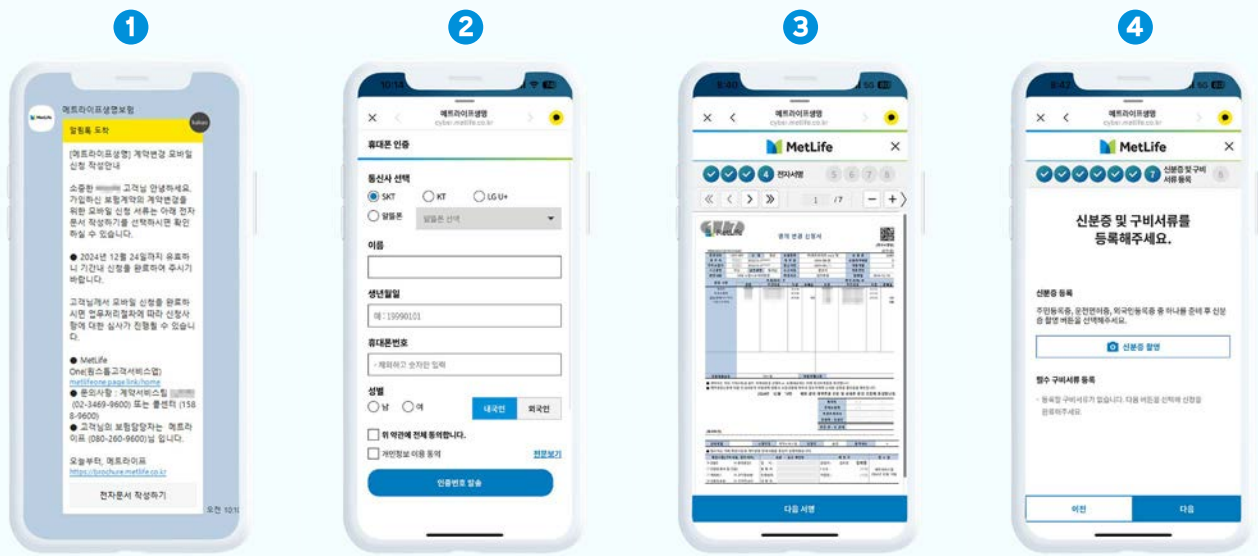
1

메트라이프생명보험
알림톡 도착
kakao

[메트라이프생명] 계약변경 모바일 신청 작성안내

소중한 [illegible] 고객님 안녕하세요. 가입하신 보험계약의 계약변경을 위한 모바일 신청 서류는 아래 전자문서 작성하기를 선택하시면 확인하실 수 있습니다.

● 2024년 12월 24일까지 유효하니 기간내 신청을 완료하여 주시기 바랍니다.

고객님께서 모바일 신청을 완료하시면 업무처리절차에 따라 신청사항에 대한 심사가 진행될 수 있습니다.

● MetLife One(원스톱고객서비스앱) metlifeone.page.link/home
● 문의사항 : 계약서비스팀 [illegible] (02-3469-9600) 또는 콜센터 (1588-9600)
● 고객님의 보험담당자는 메트라이프 (080-260-9600)님 입니다.

오늘부터, 메트라이프
https://brochure.metlife.co.kr

전자문서 작성하기
오전 10:1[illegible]

2

10:14
메트라이프생명
cyber.metlife.co.kr
휴대폰 인증
통신사 선택
SKT KT LG U+
알뜰폰 알뜰폰 선택
이름
생년월일
예) 19990101
휴대폰번호
- 제외하고 숫자만 입력
성별
남 여 내국인 외국인
위 약관에 전체 동의합니다.
개인정보 이용 동의 전문보기
인증번호 발송

3

메트라이프생명
cyber.metlife.co.kr
MetLife
4 전자서명 5 6 7 8
1 /7
계약 변경 신청서
다음 서명

4

메트라이프생명
cyber.metlife.co.kr
MetLife
7 신분증 및 구비서류 등록 8
신분증 및 구비서류를 등록해주세요.
신분증 등록
주민등록증, 운전면허증, 외국인등록증 중 하나를 준비 후 신분증 촬영 버튼을 선택해주세요.
신분증 촬영
필수 구비서류 등록
· 필수 구비서류가 없습니다. 다음 버튼을 선택해 신청을 완료해주세요.
이전 다음